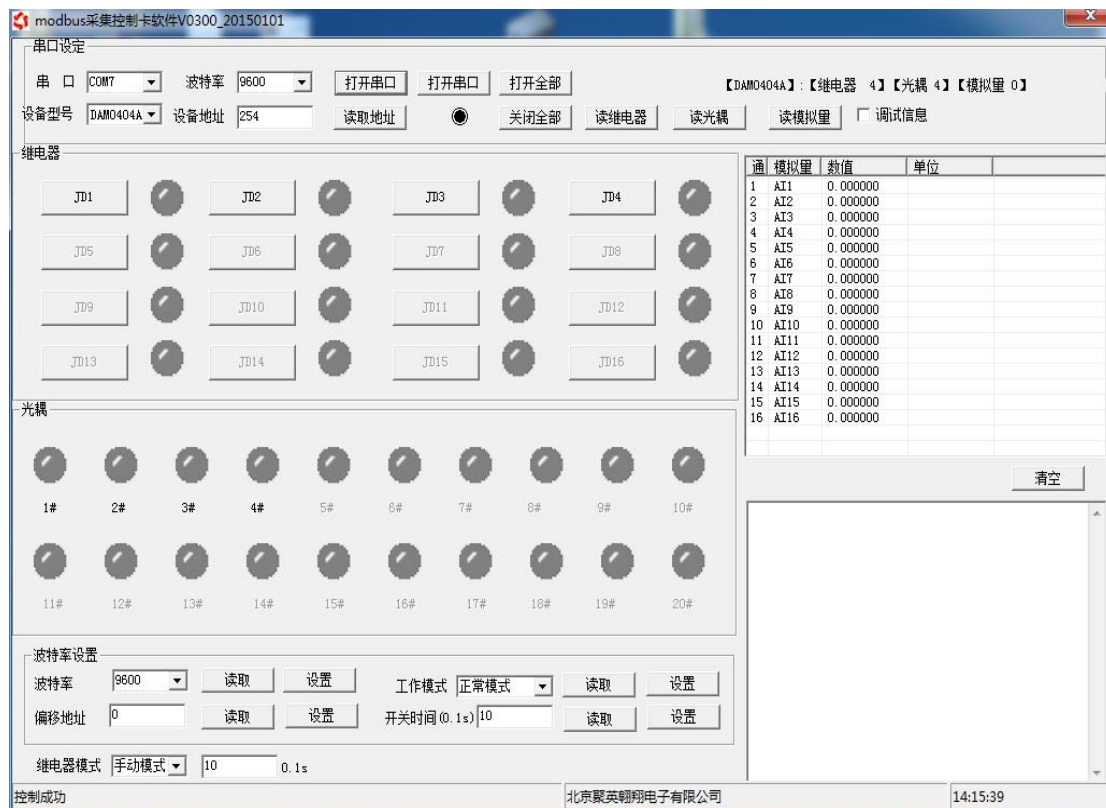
modbus采集控制卡软件V0300_20150101

串口设定
串 口 COM7
波特率 9600
打开串口 打开串口 打开全部
【DAM0404A】:【继电器 4】【光耦 4】【模拟量 0】
设备型号 DAM0404A
设备地址 254
读取地址 关闭全部 读继电器 读光耦 读模拟量 调试信息

继电器
JD1 JD2 JD3 JD4
JD5 JD6 JD7 JD8
JD9 JD10 JD11 JD12
JD13 JD14 JD15 JD16

| 通 | 模拟量 | 数值 | 单位 |
|---|---|---|---|
| 1 | AI1 | 0.000000 | |
| 2 | AI2 | 0.000000 | |
| 3 | AI3 | 0.000000 | |
| 4 | AI4 | 0.000000 | |
| 5 | AI5 | 0.000000 | |
| 6 | AI6 | 0.000000 | |
| 7 | AI7 | 0.000000 | |
| 8 | AI8 | 0.000000 | |
| 9 | AI9 | 0.000000 | |
| 10 | AI10 | 0.000000 | |
| 11 | AI11 | 0.000000 | |
| 12 | AI12 | 0.000000 | |
| 13 | AI13 | 0.000000 | |
| 14 | AI14 | 0.000000 | |
| 15 | AI15 | 0.000000 | |
| 16 | AI16 | 0.000000 | |

清空

光耦
1# 2# 3# 4# 5# 6# 7# 8# 9# 10#
11# 12# 13# 14# 15# 16# 17# 18# 19# 20#

波特率设置
波特率 9600 读取 设置
工作模式 正常模式 读取 设置
偏移地址 0 读取 设置
开关时间(0.1s) 10 读取 设置
继电器模式 手动模式 10 0.1s

控制成功
北京聚英翱翔电子有限公司
14:15:39